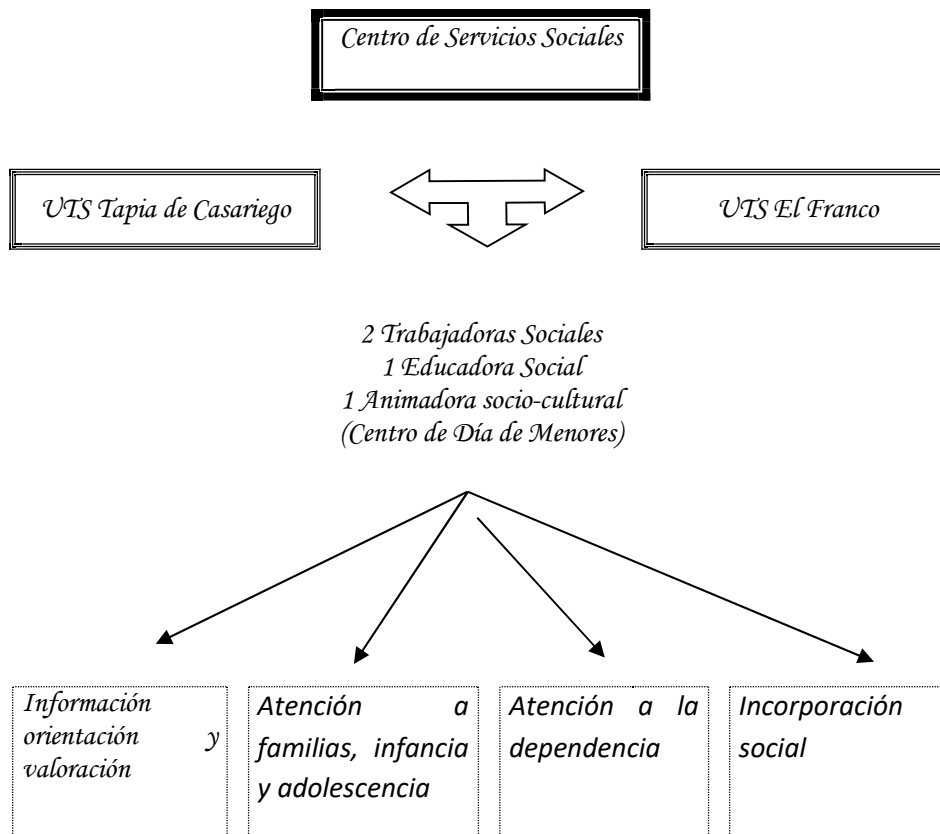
Centro de Servicios Sociales

UTS Tapia de Casariego

UTS El Franco

2 Trabajadoras Sociales
1 Educadora Social
1 Animadora socio-cultural
(Centro de Día de Menores)

Información orientación y valoración

Atención a familias, infancia y adolescencia

Atención a la dependencia

Incorporación social